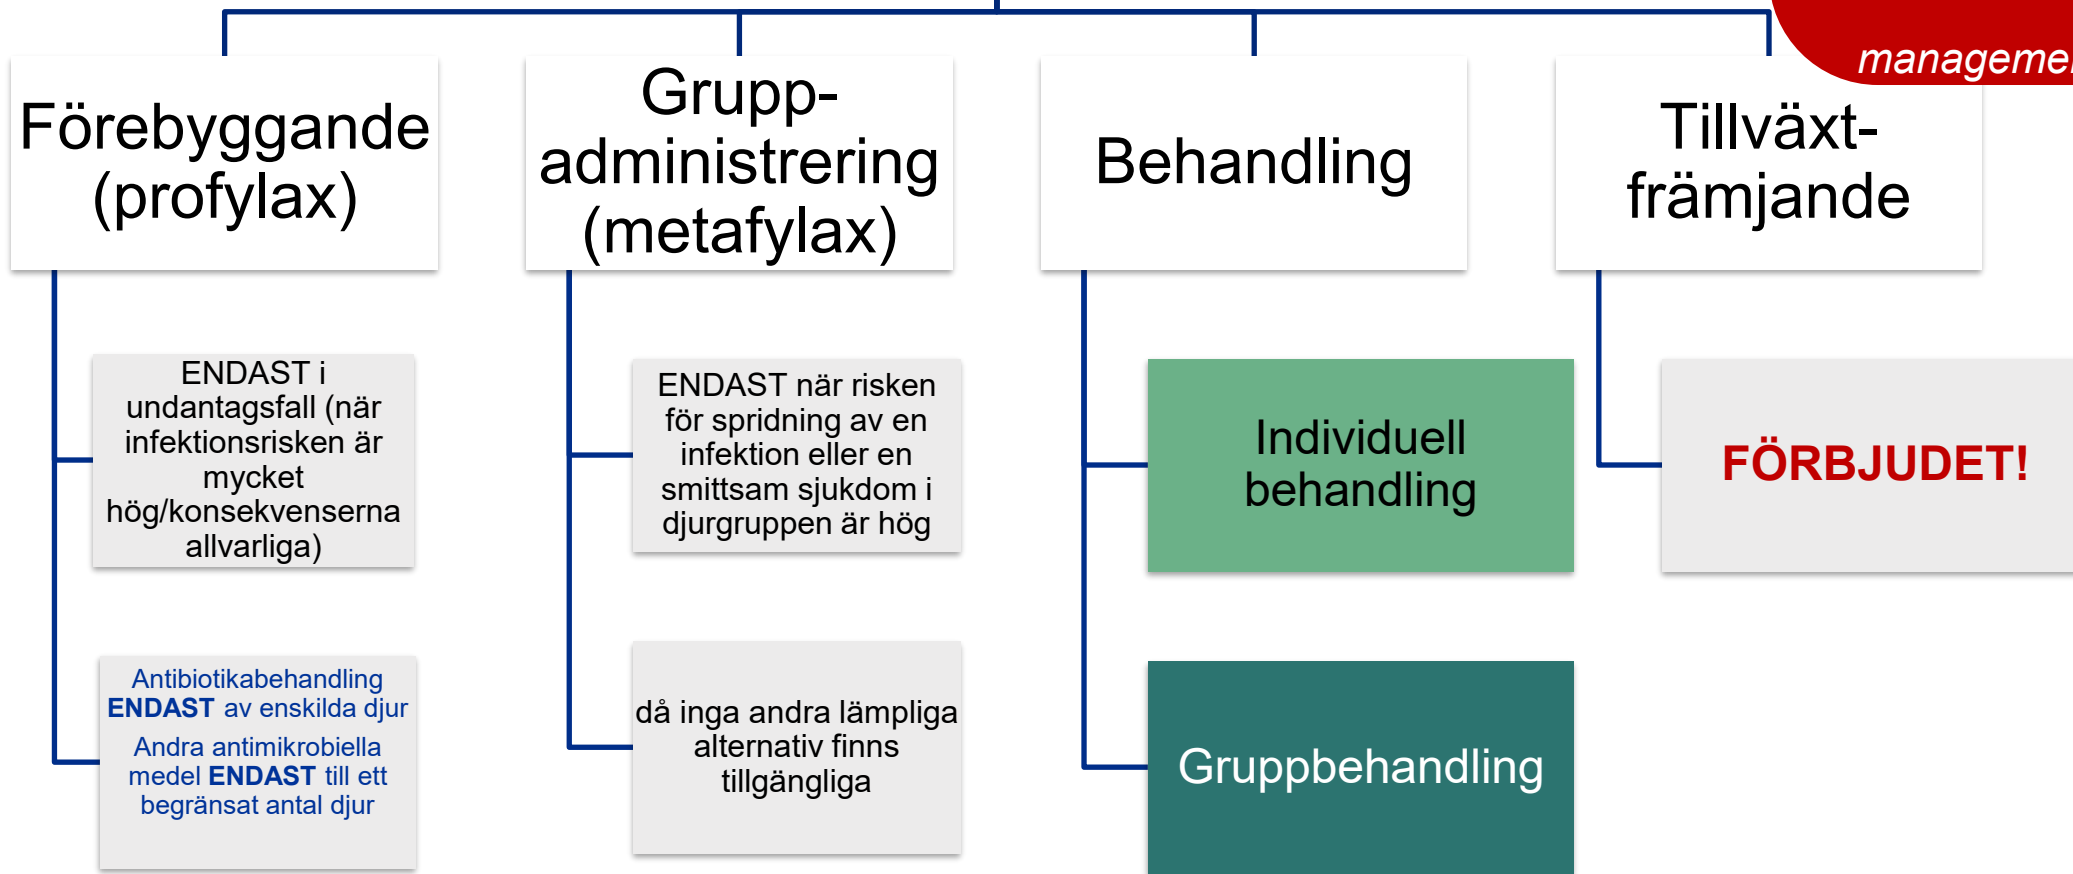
manageme

Förebyggande (profylax)

Grupp-administrering (metafylax)

Behandling

Tillväxt-främjande

ENDAST i undantagsfall (när infektionsrisken är mycket hög/konsekvenserna allvarliga)

ENDAST när risken för spridning av en infektion eller en smittsam sjukdom i djurgruppen är hög

Individuell behandling

FÖRBJUDET!

Antibiotikabehandling **ENDAST** av enskilda djur

Andra antimikrobiella medel **ENDAST** till ett begränsat antal djur

då inga andra lämpliga alternativ finns tillgängliga

Gruppbehandling